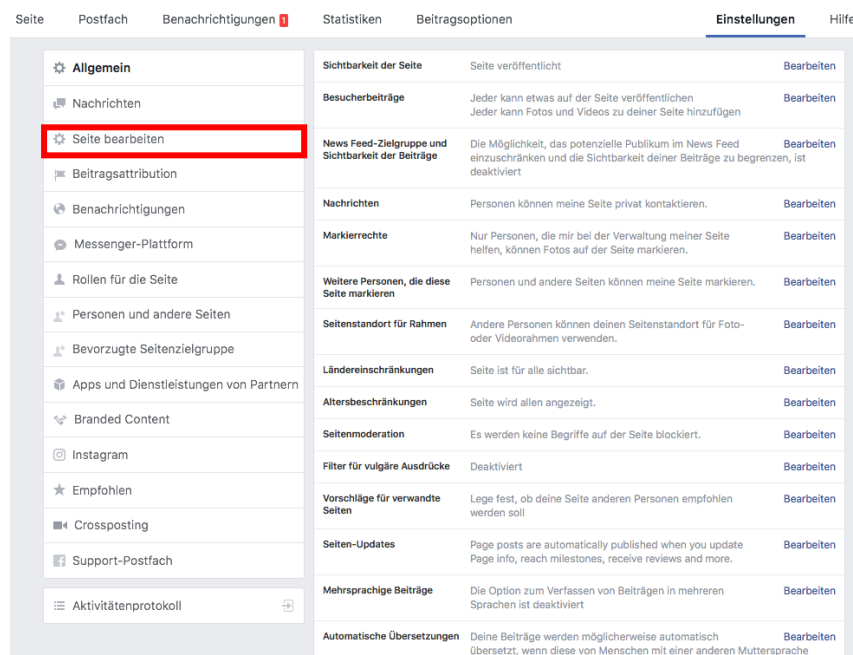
Seite Postfach Benachrichtigungen 1 Statistiken Beitragsoptionen Einstellungen Hilfe

Allgemein
Nachrichten
Seite bearbeiten
Beitragsattribution
Benachrichtigungen
Messenger-Plattform
Rollen für die Seite
Personen und andere Seiten
Bevorzugte Seitenzielgruppe
Apps und Dienstleistungen von Partnern
Branded Content
Instagram
Empfohlen
Crossposting
Support-Postfach

Aktivitätenprotokoll

| | | |
|---|---|---|
| Sichtbarkeit der Seite | Seite veröffentlicht | Bearbeiten |
| Besucherbeiträge | Jeder kann etwas auf der Seite veröffentlichen Jeder kann Fotos und Videos zu deiner Seite hinzufügen | Bearbeiten |
| News Feed-Zielgruppe und Sichtbarkeit der Beiträge | Die Möglichkeit, das potenzielle Publikum im News Feed einzuschränken und die Sichtbarkeit deiner Beiträge zu begrenzen, ist deaktiviert | Bearbeiten |
| Nachrichten | Personen können meine Seite privat kontaktieren. | Bearbeiten |
| Markierrechte | Nur Personen, die mir bei der Verwaltung meiner Seite helfen, können Fotos auf der Seite markieren. | Bearbeiten |
| Weitere Personen, die diese Seite markieren | Personen und andere Seiten können meine Seite markieren. | Bearbeiten |
| Seitenstandort für Rahmen | Andere Personen können deinen Seitenstandort für Foto- oder Videorahmen verwenden. | Bearbeiten |
| Ländereinschränkungen | Seite ist für alle sichtbar. | Bearbeiten |
| Altersbeschränkungen | Seite wird allen angezeigt. | Bearbeiten |
| Seitenmoderation | Es werden keine Begriffe auf der Seite blockiert. | Bearbeiten |
| Filter für vulgäre Ausdrücke | Deaktiviert | Bearbeiten |
| Vorschläge für verwandte Seiten | Lege fest, ob deine Seite anderen Personen empfohlen werden soll | Bearbeiten |
| Seiten-Updates | Page posts are automatically published when you update Page info, reach milestones, receive reviews and more. | Bearbeiten |
| Mehrsprachige Beiträge | Die Option zum Verfassen von Beiträgen in mehreren Sprachen ist deaktiviert | Bearbeiten |
| Automatische Übersetzungen | Deine Beiträge werden möglicherweise automatisch übersetzt, wenn diese von Menschen mit einer anderen Muttersprache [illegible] | Bearbeiten |